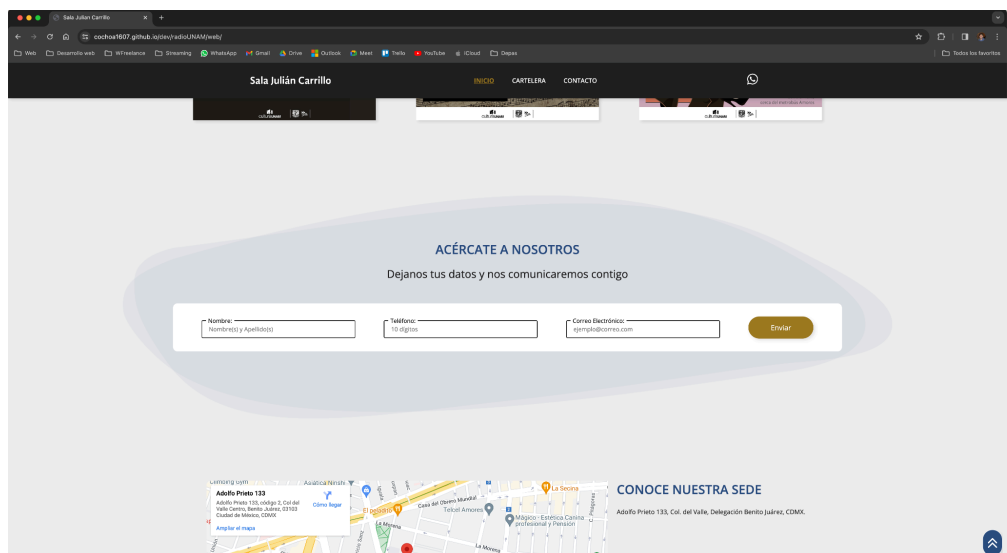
Sala Julián Carrillo
cochoa1607.github.io/dev/radioUNAM/web/
Web Desarrollo web WFreelance Streaming WhatsApp Gmail Drive Outlook Meet Trello YouTube iCloud Depas
Todos los favoritos

Sala Julián Carrillo
INICIO CARTELERA CONTACTO

ACÉRCATE A NOSOTROS
Dejanos tus datos y nos comunicaremos contigo

Nombre:
Nombre(s) y Apellido(s)
Teléfono:
10 digitos
Correo Electrónico:
ejemplo@correo.com
Enviar

Adolfo Prieto 133
Adolfo Prieto 133, código 2, Col del Valle Centro, Benito Juárez, 03103 Ciudad de México, CDMX
Cómo llegar
Ampliar el mapa
Casa del Obrero Mundial
Telcel Amores
La Secina
Mágico - Estética Canina profesional y Pensión
La Morena

CONOCE NUESTRA SEDE
Adolfo Prieto 133, Col. del Valle, Delegación Benito Juárez, CDMX.